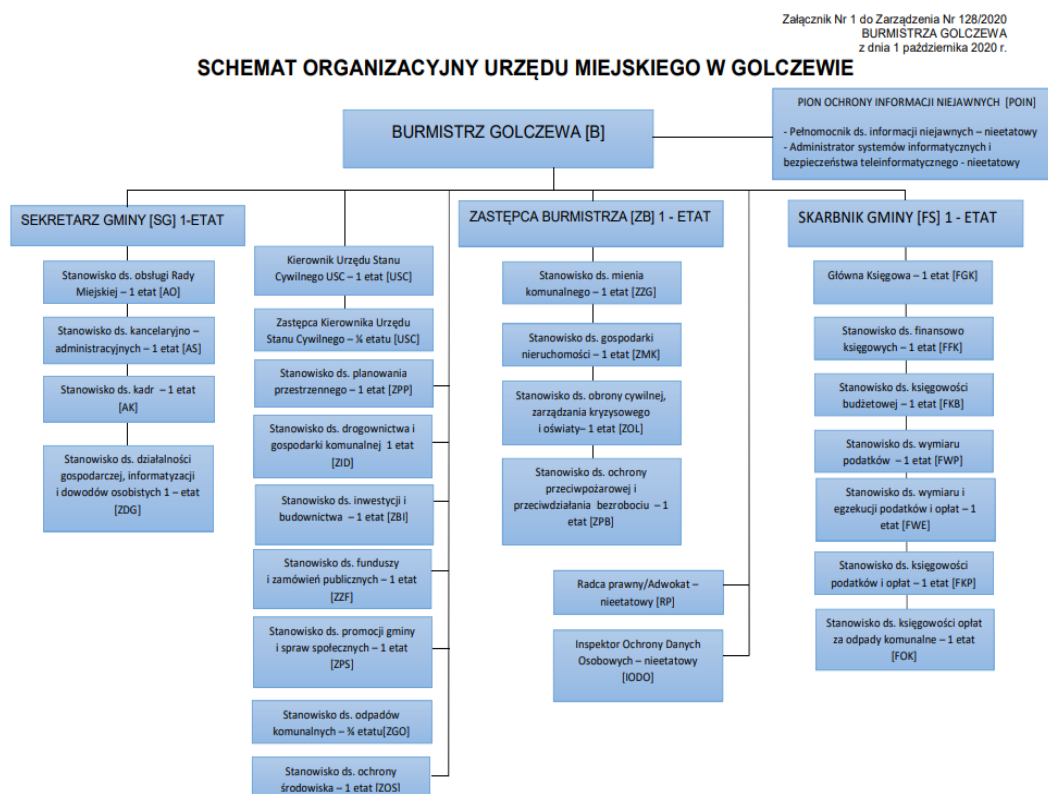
Załącznik Nr 1 do Zarządzenia Nr 128/2020
BURMISTRZA GOLCZEWA
z dnia 1 października 2020 r.

SCHEMAT ORGANIZACYJNY URZĘDU MIEJSKIEGO W GOLCZEWIE

BURMISTRZ GOLCZEWA [B]

PION OCHRONY INFORMACJI NIEJAWNYCH [POIN]

- Pełnomocnik ds. informacji niejawnych – nieetatowy
- Administrator systemów informatycznych i bezpieczeństwa teleinformatycznego - nieetatowy

SEKRETARZ GMINY [SG] 1-ETAT

Stanowisko ds. obsługi Rady Miejskiej – 1 etat [AO]

Stanowisko ds. kancelaryjno – administracyjnych – 1 etat [AS]

Stanowisko ds. kadr – 1 etat [AK]

Stanowisko ds. działalności gospodarczej, informatyzacji i dowodów osobistych 1 – etat [ZDG]

Kierownik Urzędu Stanu Cywilnego USC – 1 etat [USC]

Zastępca Kierownika Urzędu Stanu Cywilnego – ¼ etatu [USC]

Stanowisko ds. planowania przestrzennego – 1 etat [ZPP]

Stanowisko ds. drogownictwa i gospodarki komunalnej 1 etat [ZID]

Stanowisko ds. inwestycji i budownictwa – 1 etat [ZBI]

Stanowisko ds. funduszy i zamówień publicznych – 1 etat [ZZF]

Stanowisko ds. promocji gminy i spraw społecznych – 1 etat [ZPS]

Stanowisko ds. odpadów komunalnych – ¾ etatu[ZGO]

Stanowisko ds. ochrony środowiska – 1 etat [ZOS]

ZASTĘPCA BURMISTRZA [ZB] 1 - ETAT

Stanowisko ds. mienia komunalnego – 1 etat [ZZG]

Stanowisko ds. gospodarki nieruchomości – 1 etat [ZMK]

Stanowisko ds. obrony cywilnej, zarządzania kryzysowego i oświaty– 1 etat [ZOL]

Stanowisko ds. ochrony przeciwpożarowej i przeciwdziałania bezrobociu – 1 etat [ZPB]

Radca prawny/Adwokat – nieetatowy [RP]

Inspektor Ochrony Danych Osobowych – nieetatowy [IODO]

SKARBNIK GMINY [FS] 1 - ETAT

Główna Księgowa – 1 etat [FGK]

Stanowisko ds. finansowo księgowych – 1 etat [FFK]

Stanowisko ds. księgowości budżetowej – 1 etat [FKB]

Stanowisko ds. wymiaru podatków – 1 etat [FWP]

Stanowisko ds. wymiaru i egzekucji podatków i opłat – 1 etat [FWE]

Stanowisko ds. księgowości podatków i opłat – 1 etat [FKP]

Stanowisko ds. księgowości opłat za odpady komunalne – 1 etat [FOK]